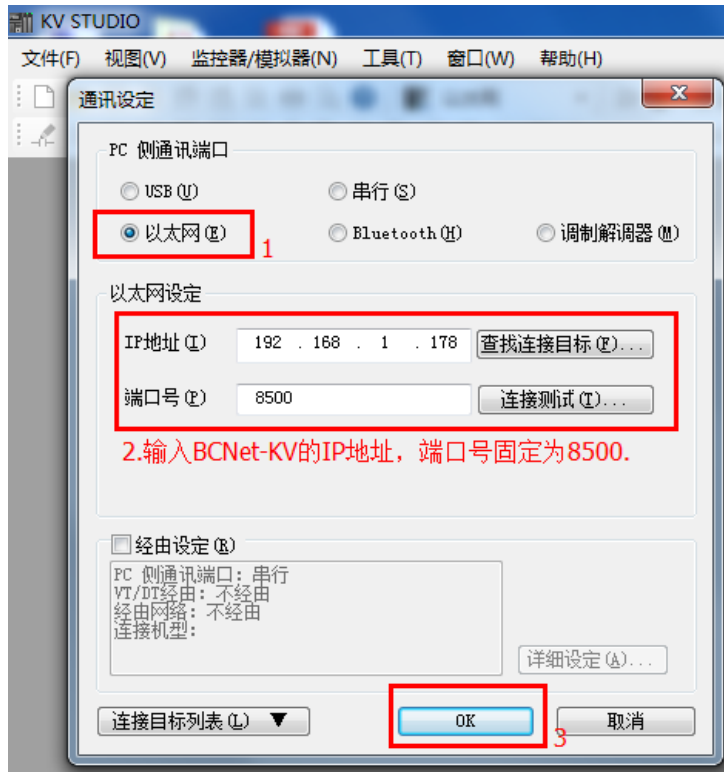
KV STUDIO

文件(F) 视图(V) 监控器/模拟器(N) 工具(T) 窗口(W) 帮助(H)

通讯设定

PC 侧通讯端口

USB (U)
串行 (S)
以太网 (E)
1
Bluetooth (H)
调制解调器 (M)

以太网设定

IP地址 (I) 192 . 168 . 1 . 178
查找连接目标 (F)...
端口号 (P) 8500
连接测试 (T)...

2.输入BCNet-KV的IP地址，端口号固定为8500.

经由设定 (R)

PC 侧通讯端口: 串行
VT/DT经由: 不经由
经由网络: 不经由
连接机型:

详细设定 (A)...

连接目标列表 (L) ▼
OK
3
取消